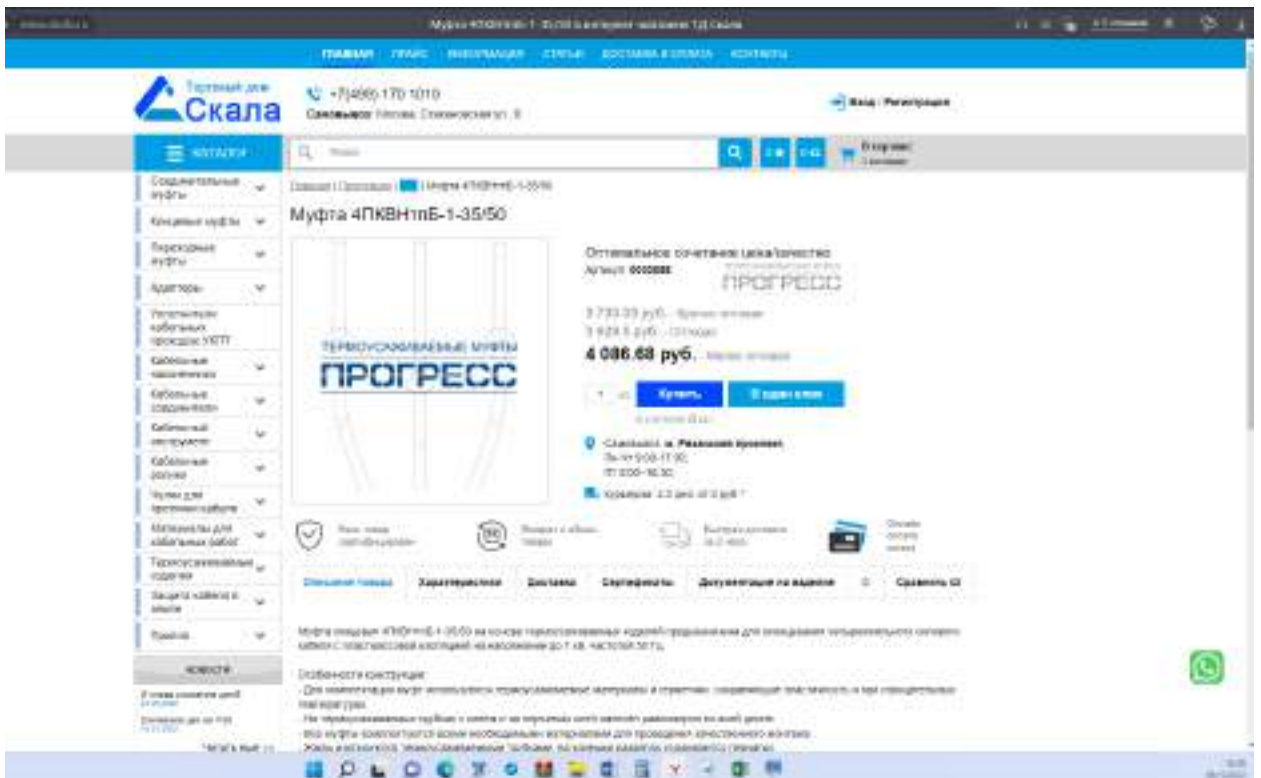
ГЛАВНАЯ ПРАЙС ИНФОРМАЦИЯ СТАТЬИ ДОСТАВКА И ОПЛАТА КОНТАКТЫ

Торговый дом Скала

+7(495) 170 1010

Вход Регистрация

КАТАЛОГ

Соединительные муфты

Концевые муфты

Переходные муфты

Адаптеры

Кабельные наконечники

Кабельные соединители

Кабельный инструмент

Кабельные разъемы

Материалы для кабельных работ

Термоусаживаемые изделия

Защита кабеля и вводов

Прочее

НОВОСТИ

Читать еще

Муфта 4ПКВНтпБ-1-35/50

Оптимальное сочетание цена/качество

Артикул: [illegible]

ПРОГРЕСС

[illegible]

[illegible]

4 086.68 руб.

Купить

ТЕРМОУСАЖИВАЕМЫЕ МУФТЫ ПРОГРЕСС

Описание товара Характеристики Доставка Сертификаты Документация на изделие Сравнить

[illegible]

Особенности конструкции:

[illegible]